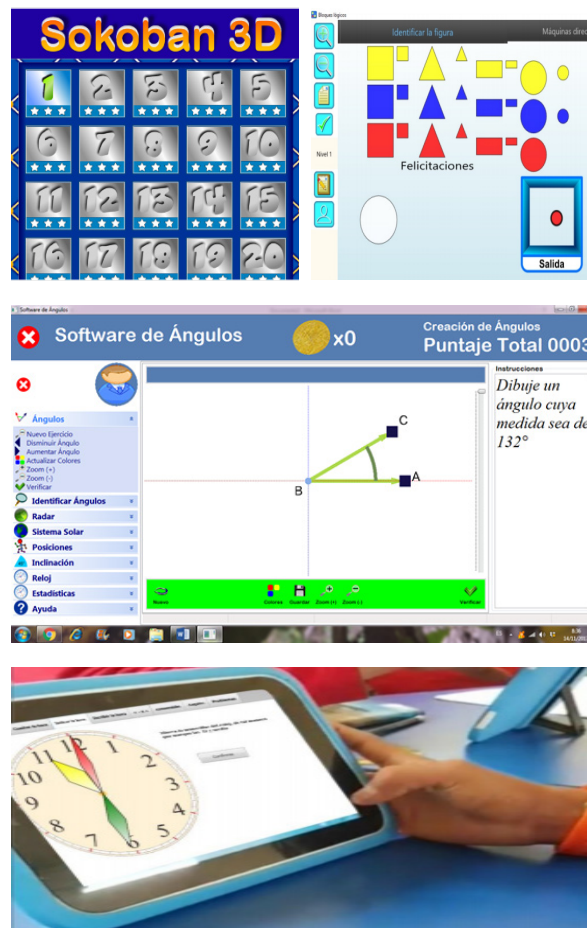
Sokoban 3D

1 2 3 4 5
6 7 8 9 10
11 12 13 14 15
16 17 18 19 20

Bloques lógicos

Identificar la figura

Máquinas direc

Nivel 1

Felicitaciones

Salida

Software de Ángulos

Software de Ángulos

x0

Creación de Ángulos

Puntaje Total 0003

Ángulos

Nuevo Ejercicio
Disminuir Ángulo
Aumentar Ángulo
Actualizar Colores
Zoom (+)
Zoom (-)
Verificar

Identificar Ángulos

Radar

Sistema Solar

Posiciones

Inclinación

Reloj

Estadísticas

Ayuda

C

B

A

Instrucciones

Dibuje un ángulo cuya medida sea de 132°

Nuevo

Colores

Guardar

Zoom (+)

Zoom (-)

Verificar

12
1
2
3
10
9
8
7
6